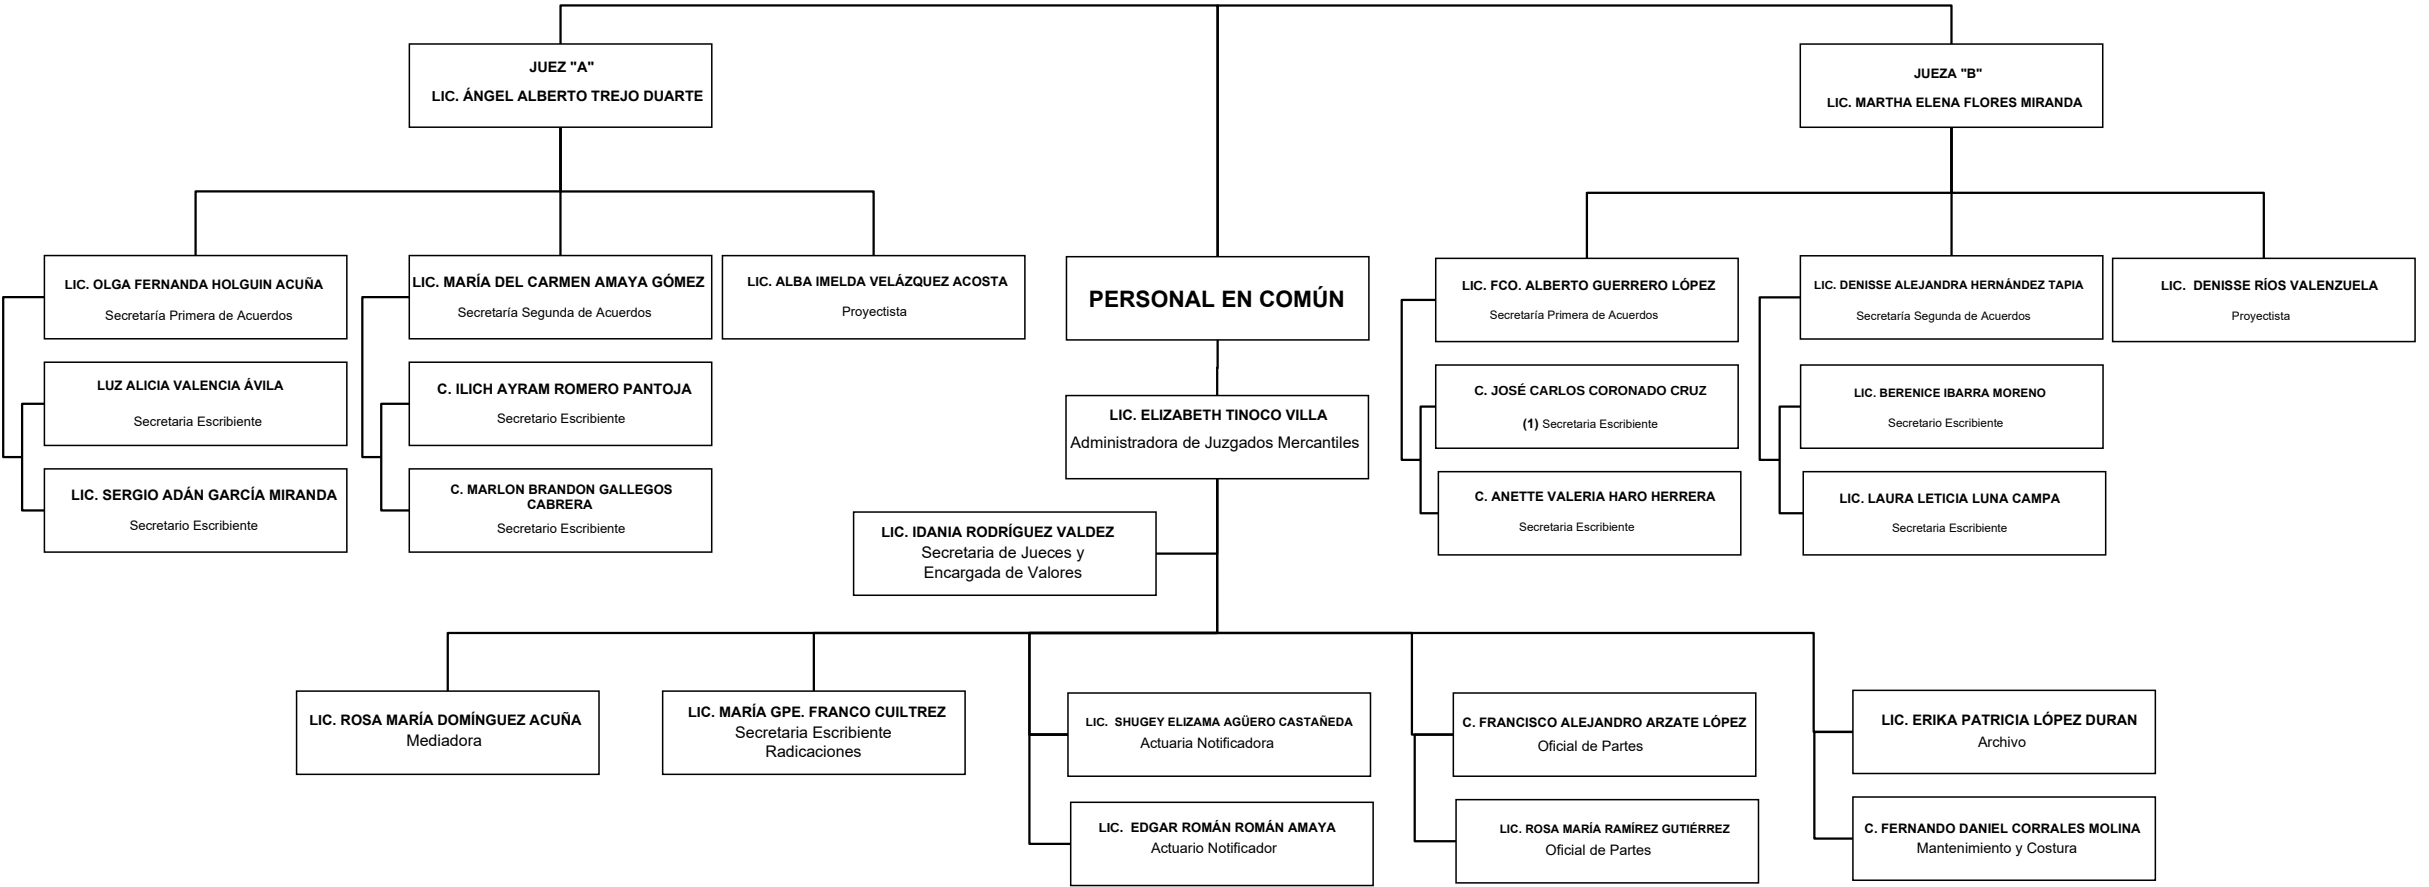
JUEZ "A"
LIC. ÁNGEL ALBERTO TREJO DUARTE

JUEZA "B"
LIC. MARTHA ELENA FLORES MIRANDA

LIC. OLGA FERNANDA HOLGUIN ACUÑA
Secretaría Primera de Acuerdos

LUZ ALICIA VALENCIA ÁVILA
Secretaria Escribiente

LIC. SERGIO ADÁN GARCÍA MIRANDA
Secretario Escribiente

LIC. MARÍA DEL CARMEN AMAYA GÓMEZ
Secretaría Segunda de Acuerdos

C. ILICH AYRAM ROMERO PANTOJA
Secretario Escribiente

C. MARLON BRANDON GALLEGOS CABRERA
Secretario Escribiente

LIC. ALBA IMELDA VELÁZQUEZ ACOSTA
Proyectista

PERSONAL EN COMÚN

LIC. ELIZABETH TINOCO VILLA
Administradora de Juzgados Mercantiles

LIC. IDANIA RODRÍGUEZ VALDEZ
Secretaria de Jueces y Encargada de Valores

LIC. FCO. ALBERTO GUERRERO LÓPEZ
Secretaría Primera de Acuerdos

C. JOSÉ CARLOS CORONADO CRUZ
(1) Secretaria Escribiente

C. ANETTE VALERIA HARO HERRERA
Secretaria Escribiente

LIC. DENISSE ALEJANDRA HERNÁNDEZ TAPIA
Secretaría Segunda de Acuerdos

LIC. BERENICE IBARRA MORENO
Secretario Escribiente

LIC. LAURA LETICIA LUNA CAMPA
Secretaria Escribiente

LIC. DENISSE RÍOS VALENZUELA
Proyectista

LIC. ROSA MARÍA DOMÍNGUEZ ACUÑA
Mediadora

LIC. MARÍA GPE. FRANCO CUILTREZ
Secretaria Escribiente
Radicaciones

LIC. SHUGEY ELIZAMA AGÜERO CASTAÑEDA
Actuaria Notificadora

LIC. EDGAR ROMÁN ROMÁN AMAYA
Actuario Notificador

C. FRANCISCO ALEJANDRO ARZATE LÓPEZ
Oficial de Partes

LIC. ROSA MARÍA RAMÍREZ GUTIÉRREZ
Oficial de Partes

LIC. ERIKA PATRICIA LÓPEZ DURAN
Archivo

C. FERNANDO DANIEL CORRALES MOLINA
Mantenimiento y Costura